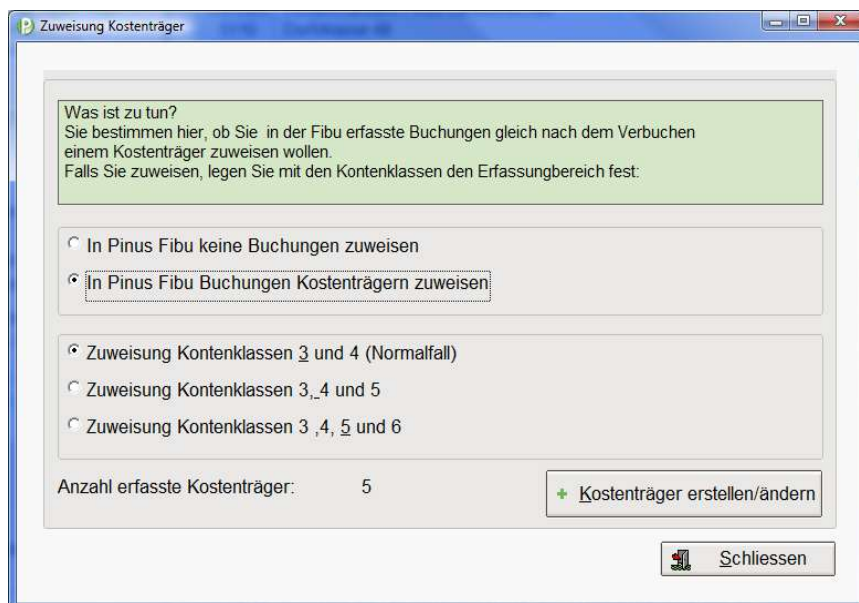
Zuweisung Kostenträger

Was ist zu tun?
Sie bestimmen hier, ob Sie in der Fibu erfasste Buchungen gleich nach dem Verbuchen einem Kostenträger zuweisen wollen.
Falls Sie zuweisen, legen Sie mit den Kontenklassen den Erfassungbereich fest:

In Pinus Fibu keine Buchungen zuweisen

In Pinus Fibu Buchungen Kostenträgern zuweisen

Zuweisung Kontenklassen 3 und 4 (Normalfall)

Zuweisung Kontenklassen 3, 4 und 5

Zuweisung Kontenklassen 3 ,4, 5 und 6

Anzahl erfasste Kostenträger: 5

Kostenträger erstellen/ändern

Schliessen